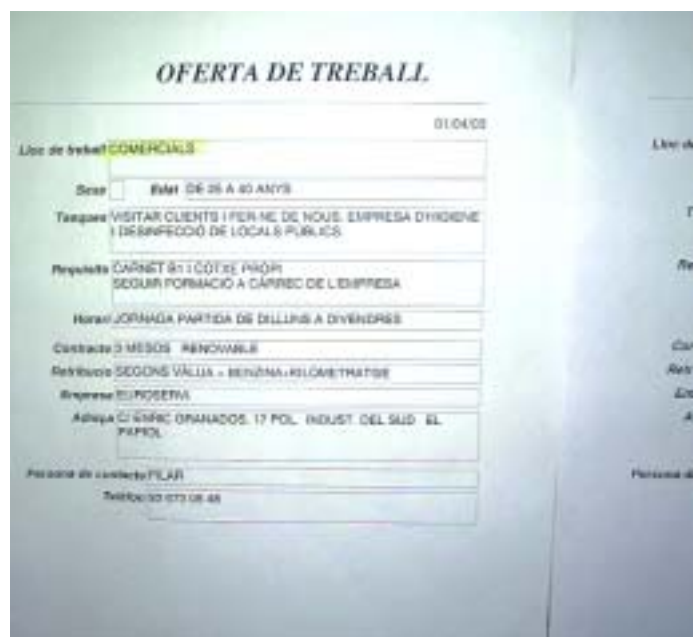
OFERTA DE TREBALL

01/04/03

Lloc de treball COMERCIALS

Sexe Edat DE 25 A 40 ANYS

Tasques VISITAR CLIENTS I FER-NE DE NOUS. EMPRESA D'HIGIENE I DESINFECCIÓ DE LOCALS PÚBLICS.

Requisits CARNET B1 I COTXE PROPI
SEGUIR FORMACIÓ A CÀRREC DE L'EMPRESA

Horari JORNADA PARTIDA DE DILLUNS A DIVENDRES

Contracte 3 MESOS RENOVABLE

Retribució SEGONS VÀLUA + BENZINA+KILOMETRATGE

Empresa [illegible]

Adreça C/ ENRIC GRANADOS, 17 POL. INDUST. DEL SUD EL PAPIOL

Persona de contacte PILAR

Telèfon 93 673 08 48

Lloc de

T

Re

Co

Ret

Em

A

Persona de